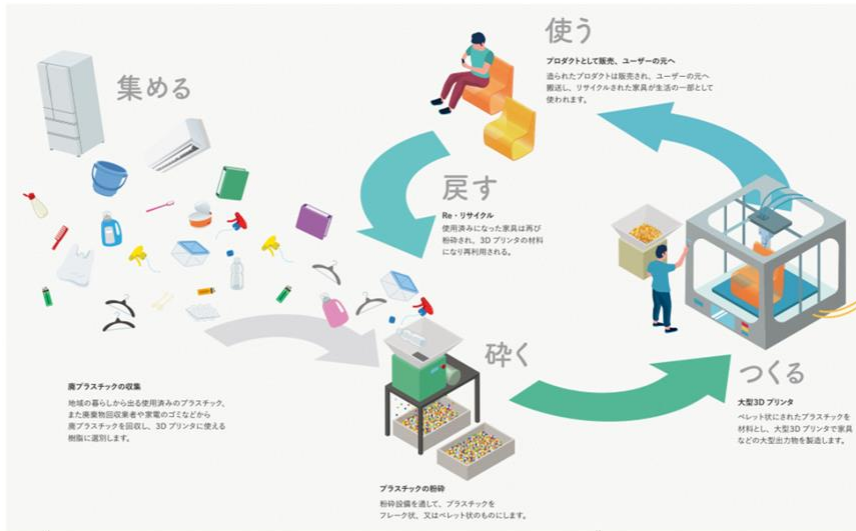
集める

廃プラスチックの収集

地域の暮らしから出る使用済みのプラスチック、また廃棄物回収業者や家電のゴミなどから廃プラスチックを回収し、3D プリンタに使える樹脂に選別します。

使う

プロダクトとして販売、ユーザーの元へ

造られたプロダクトは販売され、ユーザーの元へ搬送し、リサイクルされた家具は生活の一部として使われます。

戻す

Re・リサイクル

使用済みになった家具は再び粉砕され、3D プリンタの材料になり再利用される。

砕く

プラスチックの粉砕

粉砕設備を通して、プラスチックをフレーク状、又はペレット状のものにします。

つくる

大型3D プリンタ

ペレット状にされたプラスチックを材料とし、大型3D プリンタで家具などの大型出力物を製造します。